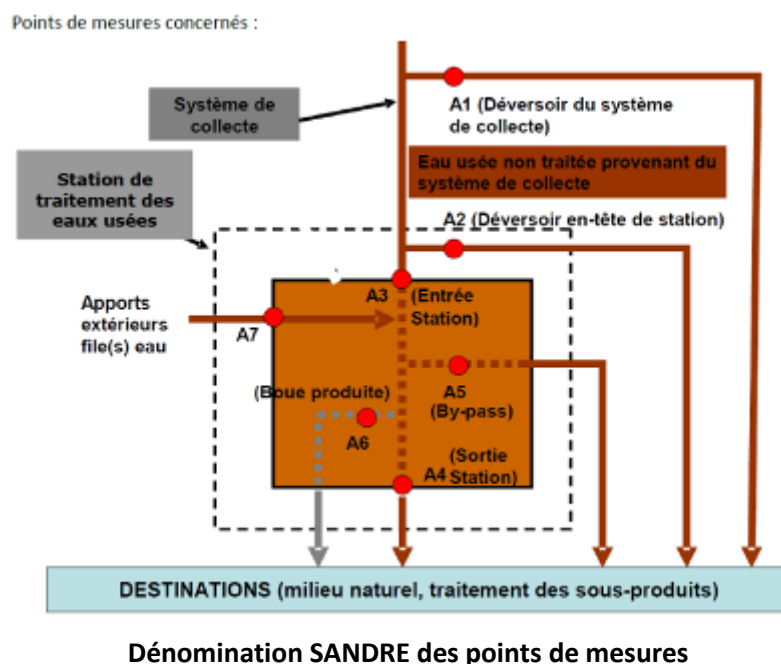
Points de mesures concernés :

Système de collecte

A1 (Déversoir du système de collecte)

Eau usée non traitée provenant du système de collecte

Station de traitement des eaux usées

A2 (Déversoir en-tête de station)

Apports extérieurs file(s) eau

A7

A3 (Entrée Station)

A5 (By-pass)

(Boue produite)

A6

A4 (Sortie Station)

DESTINATIONS (milieu naturel, traitement des sous-produits)

Dénomination SANDRE des points de mesures